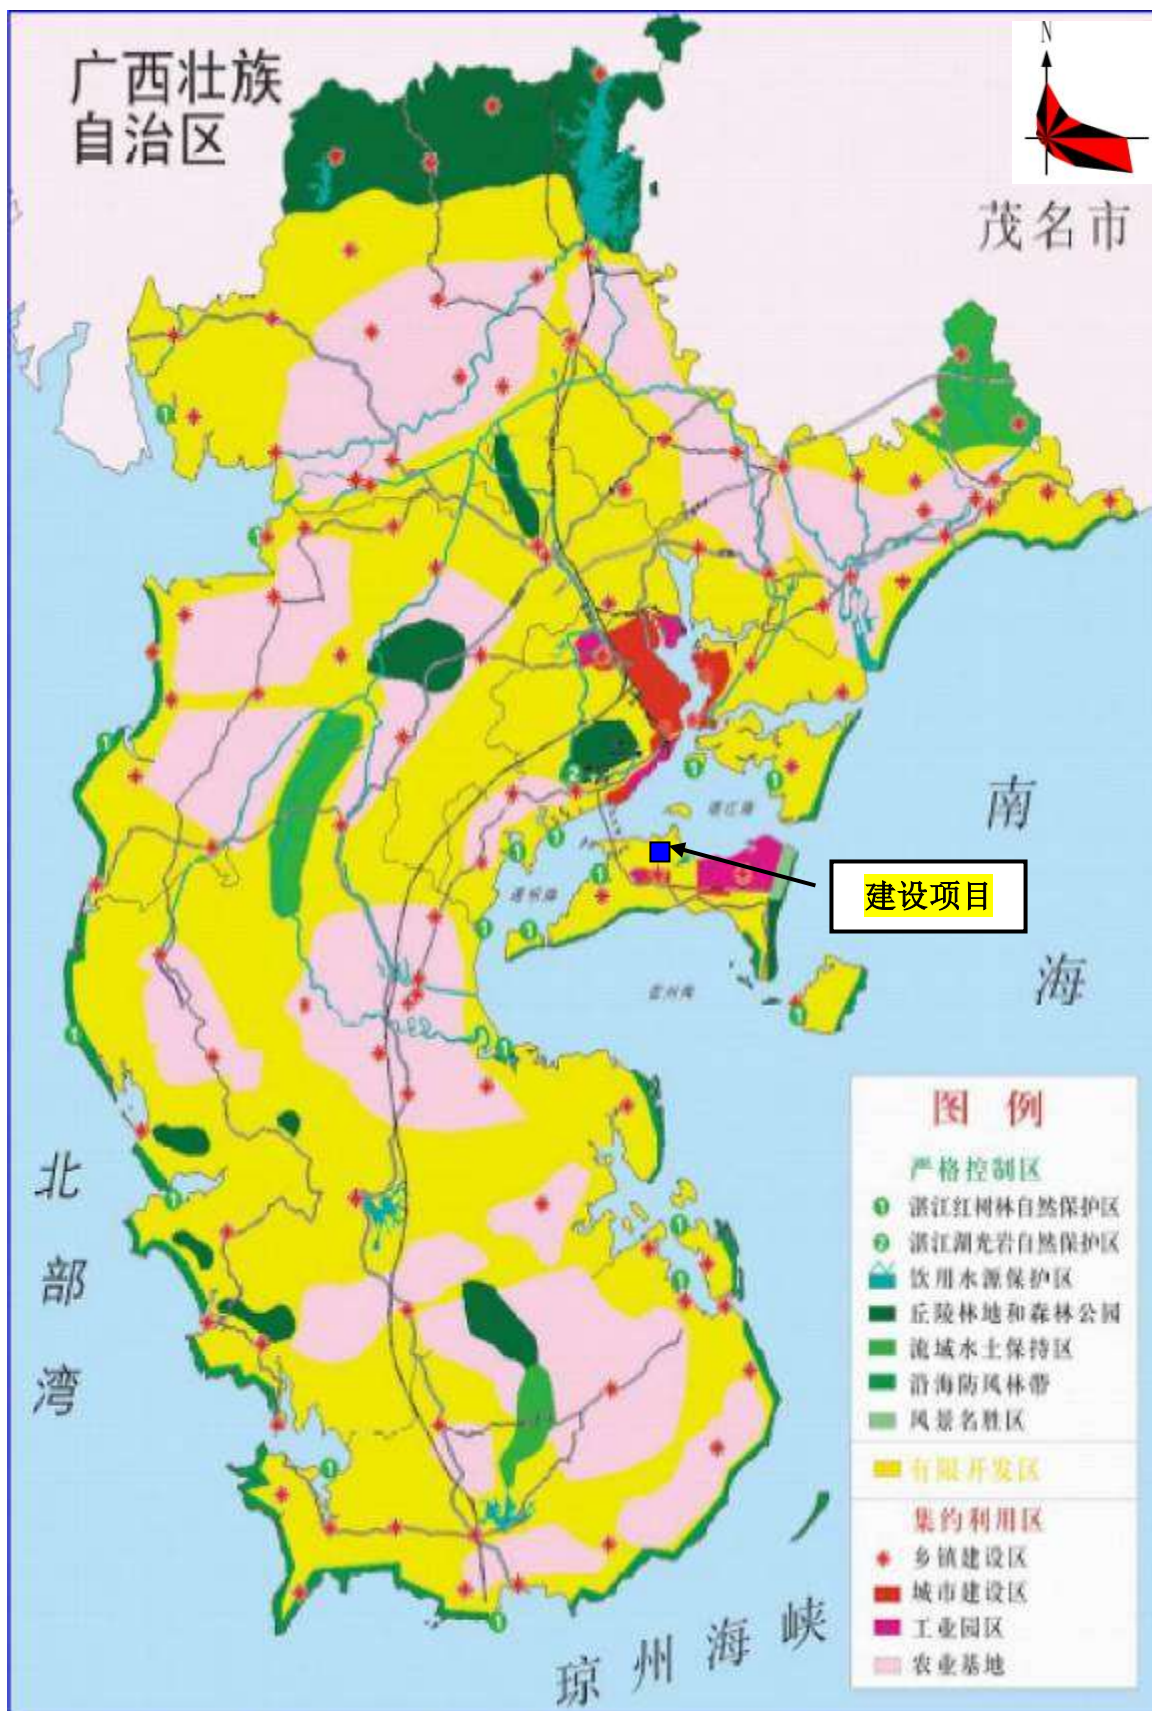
广西壮族自治区

N

茂名市

湛江港

建设项目

南

海

北

部

湾

琼 州 海 峡

图 例

严格控制区

1 湛江红树林自然保护区

2 湛江湖光岩自然保护区

饮用水源保护区

丘陵林地和森林公园

流域水土保持区

沿海防风林带

风景名胜区

有限开发区

集约利用区

乡镇建设区

城市建设区

工业园区

农业基地